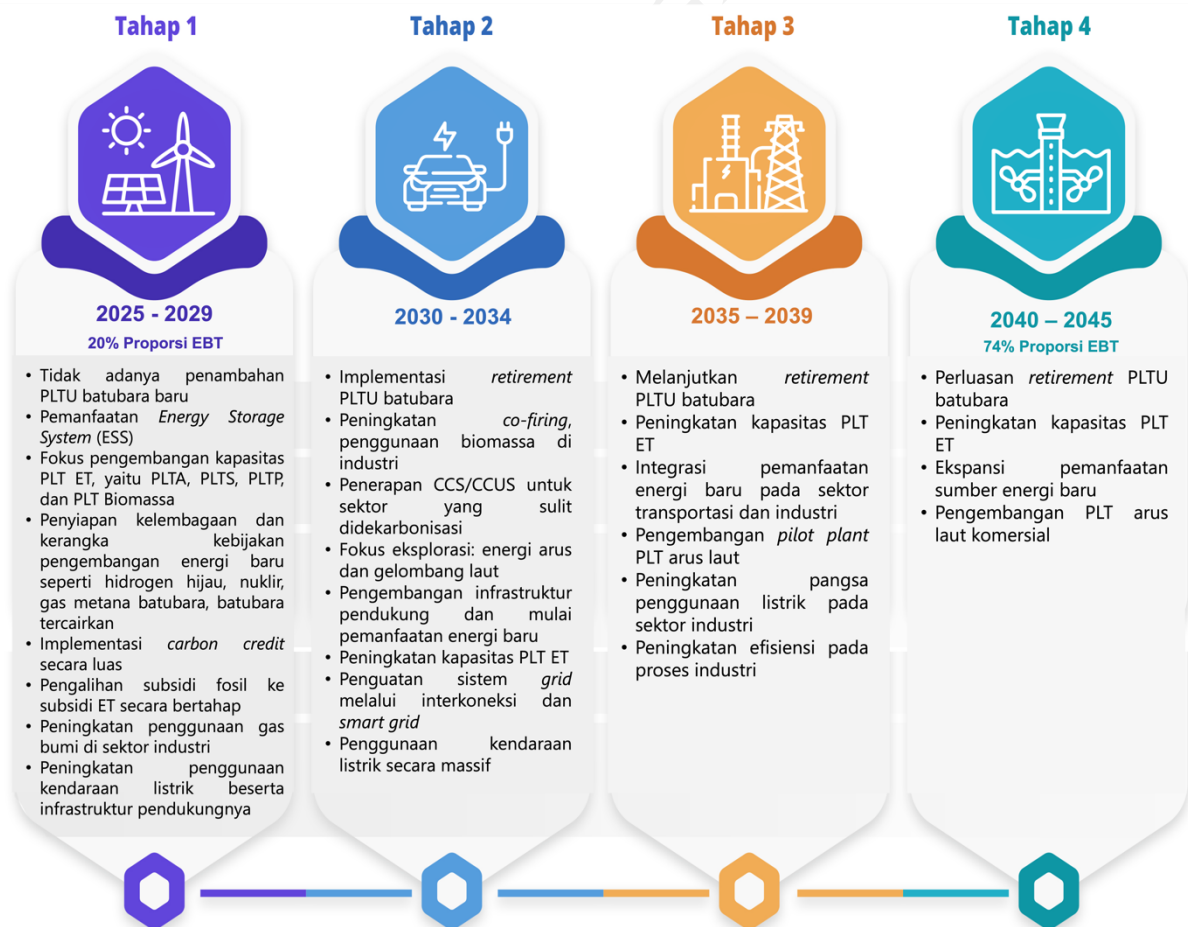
Tahap 1

2025 - 2029

20% Proporsi EBT

• Tidak adanya penambahan PLTU batubara baru
• Pemanfaatan *Energy Storage System* (ESS)
• Fokus pengembangan kapasitas PLT ET, yaitu PLTA, PLTS, PLTP, dan PLT Biomassa
• Penyiapan kelembagaan dan kerangka kebijakan pengembangan energi baru seperti hidrogen hijau, nuklir, gas metana batubara, batubara tercairkan
• Implementasi *carbon credit* secara luas
• Pengalihan subsidi fosil ke subsidi ET secara bertahap
• Peningkatan penggunaan gas bumi di sektor industri
• Peningkatan penggunaan kendaraan listrik beserta infrastruktur pendukungnya

Tahap 2

2030 - 2034

• Implementasi *retirement* PLTU batubara
• Peningkatan *co-firing*, penggunaan biomassa di industri
• Penerapan CCS/CCUS untuk sektor yang sulit didekarbonisasi
• Fokus eksplorasi: energi arus dan gelombang laut
• Pengembangan infrastruktur pendukung dan mulai pemanfaatan energi baru
• Peningkatan kapasitas PLT ET
• Penguatan sistem *grid* melalui interkoneksi dan *smart grid*
• Penggunaan kendaraan listrik secara massif

Tahap 3

2035 – 2039

• Melanjutkan *retirement* PLTU batubara
• Peningkatan kapasitas PLT ET
• Integrasi pemanfaatan energi baru pada sektor transportasi dan industri
• Pengembangan *pilot plant* PLT arus laut
• Peningkatan pangsa penggunaan listrik pada sektor industri
• Peningkatan efisiensi pada proses industri

Tahap 4

2040 – 2045

74% Proporsi EBT

• Perluasan *retirement* PLTU batubara
• Peningkatan kapasitas PLT ET
• Ekspansi pemanfaatan sumber energi baru
• Pengembangan PLT arus laut komersial